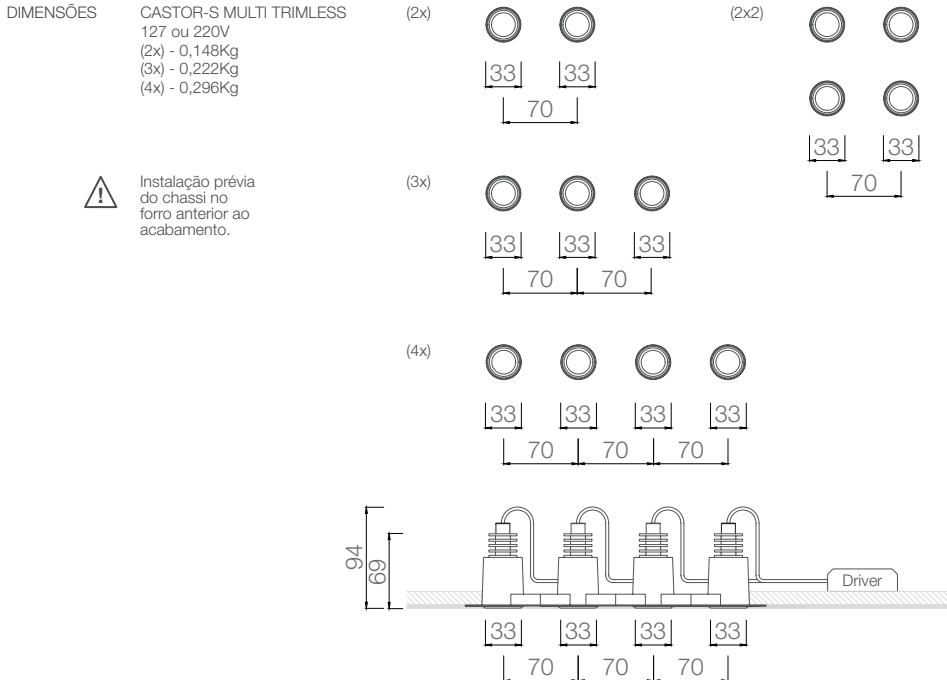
DIMENSÕES

CASTOR-S MULTI TRIMLESS
127 ou 220V
(2x) - 0,148Kg
(3x) - 0,222Kg
(4x) - 0,296Kg

Instalação prévia do chassi no forro anterior ao acabamento.

(2x)
33 33
70

(2x2)
33 33
70

(3x)
33 33 33
70 70

(4x)
33 33 33 33
70 70 70

94
69
Driver
33 33 33 33
70 70 70